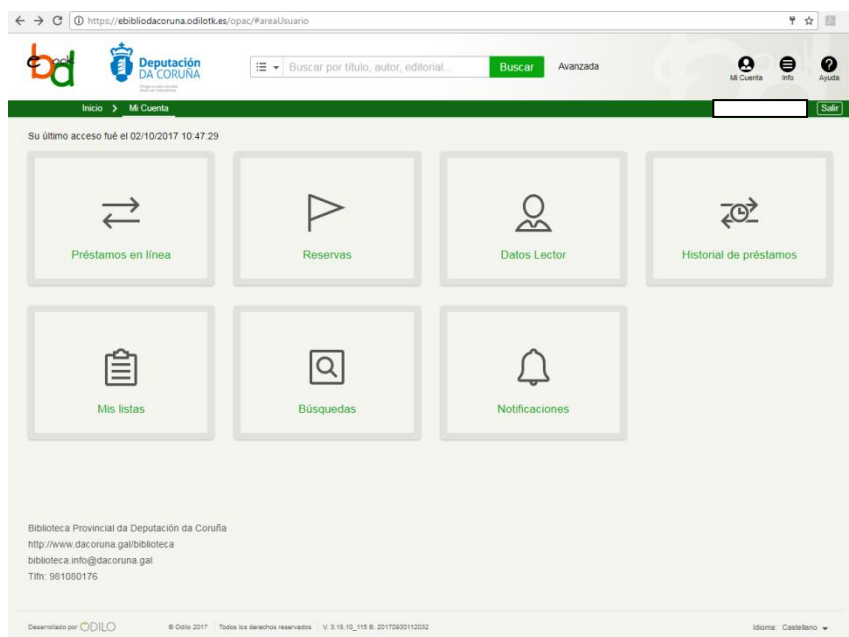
https://ebibliodacoruna.odilotk.es/opac/#areaUsuario

Deputación DA CORUÑA

Buscar por título, autor, editorial...

Buscar

Avanzada

Mi Cuenta

Info

Ayuda

Inicio > Mi Cuenta

Salir

Su último acceso fué el 02/10/2017 10:47:29

Préstamos en línea

Reservas

Datos Lector

Historial de préstamos

Mis listas

Búsquedas

Notificaciones

Biblioteca Provincial da Deputación da Coruña
http://www.dacoruna.gal/biblioteca
biblioteca.info@dacoruna.gal
Tlfn: 981080176

Desarrollado por ODILO

© Odilo 2017 | Todos los derechos reservados | V. 3.18.10_116 B. 20170930112032

Idioma: Castellano